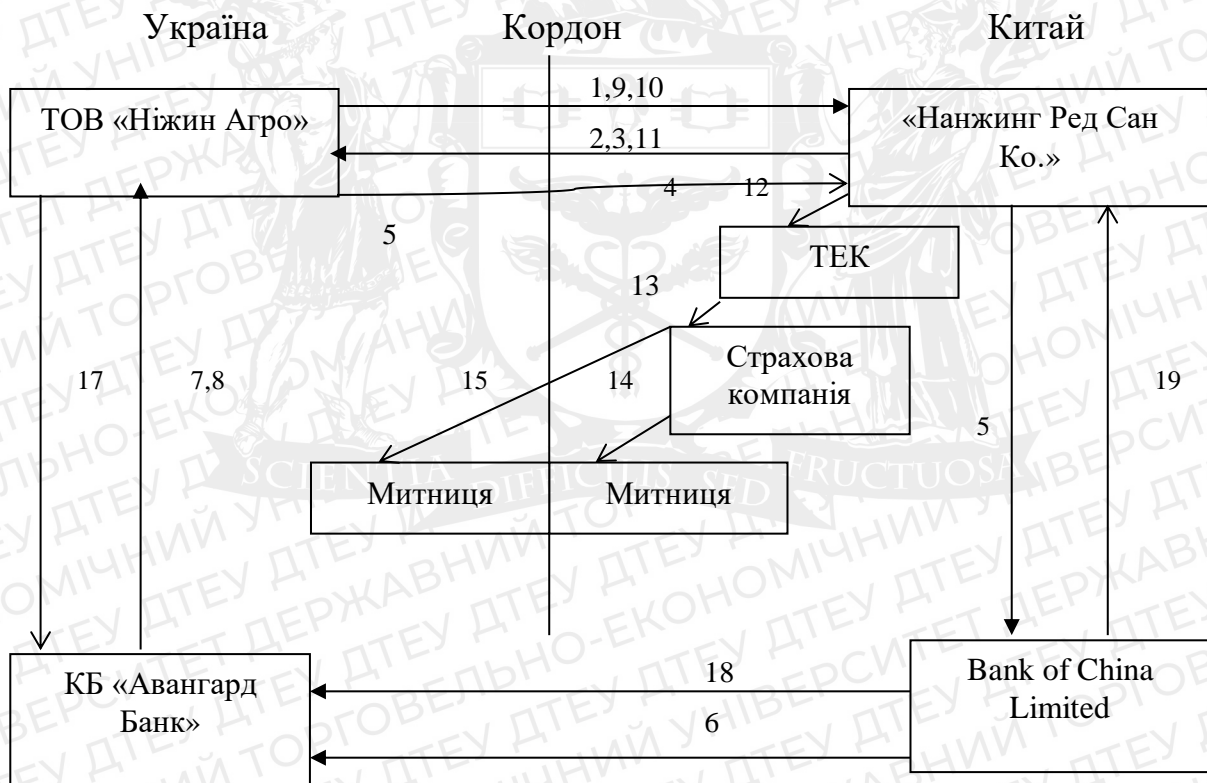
Україна

Кордон

Китай

ТОВ «Ніжин Агро»

1,9,10

2,3,11

4

12

«Нанжинг Ред Сан Ко.»

5

ТЕК

13

Страхова компанія

17

7,8

15

14

19

5

Митниця

Митниця

КБ «Авангард Банк»

18

6

Bank of China Limited